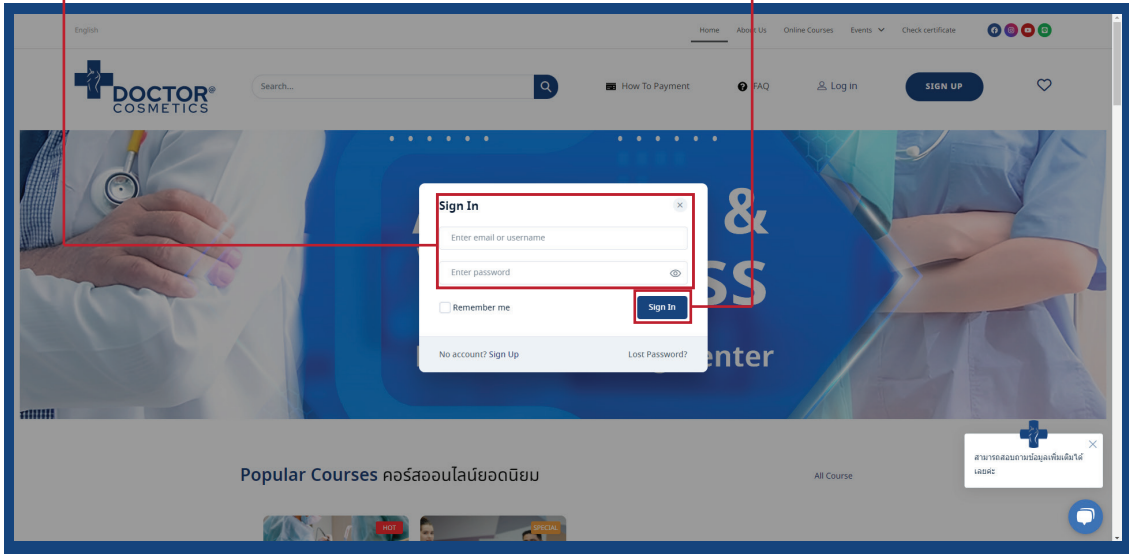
English

Home About Us Online Courses Events Check certificate

DOCTOR® COSMETICS

Search...

How To Payment FAQ Log in SIGN UP

&

SS

enter

Sign In

Enter email or username

Enter password

Remember me

Sign In

No account? Sign Up

Lost Password?

Popular Courses คอร์สออนไลน์ยอดนิยม

All Course

HOT

SPECIAL

สามารถสอบถามข้อมูลเพิ่มเติมได้เลยค่ะ